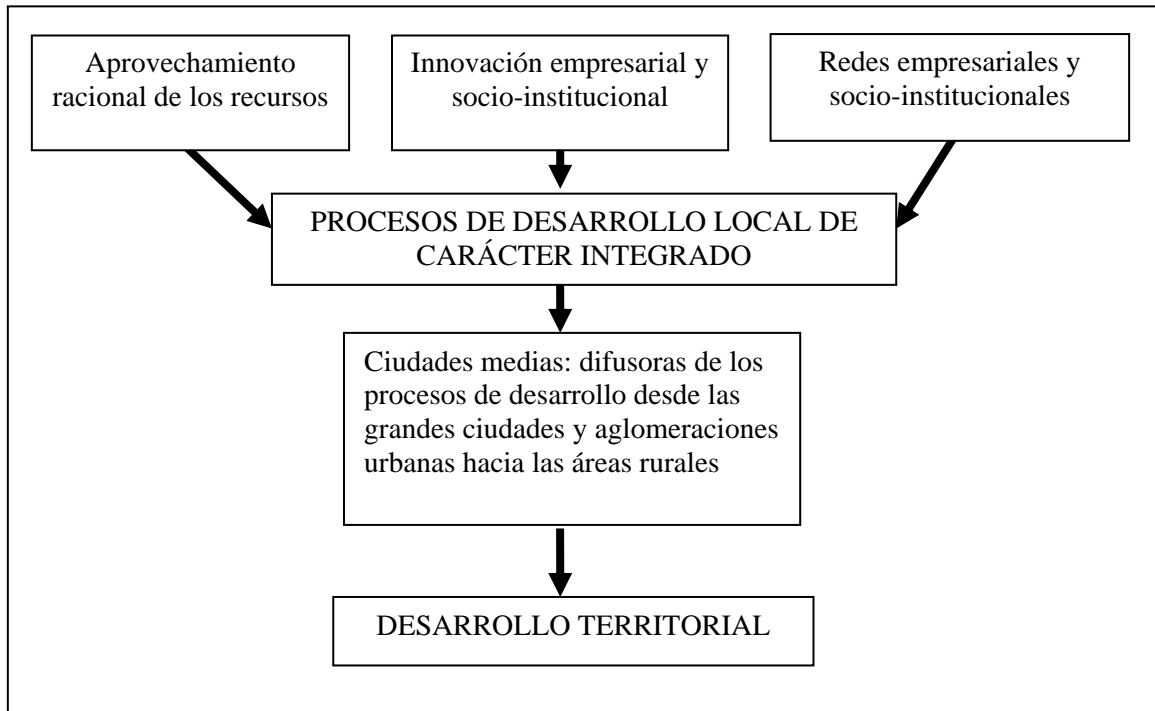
Aprovechamiento racional de los recursos

Innovación empresarial y socio-institucional

Redes empresariales y socio-institucionales

PROCESOS DE DESARROLLO LOCAL DE CARÁCTER INTEGRADO

Ciudades medias: difusoras de los procesos de desarrollo desde las grandes ciudades y aglomeraciones urbanas hacia las áreas rurales

DESARROLLO TERRITORIAL